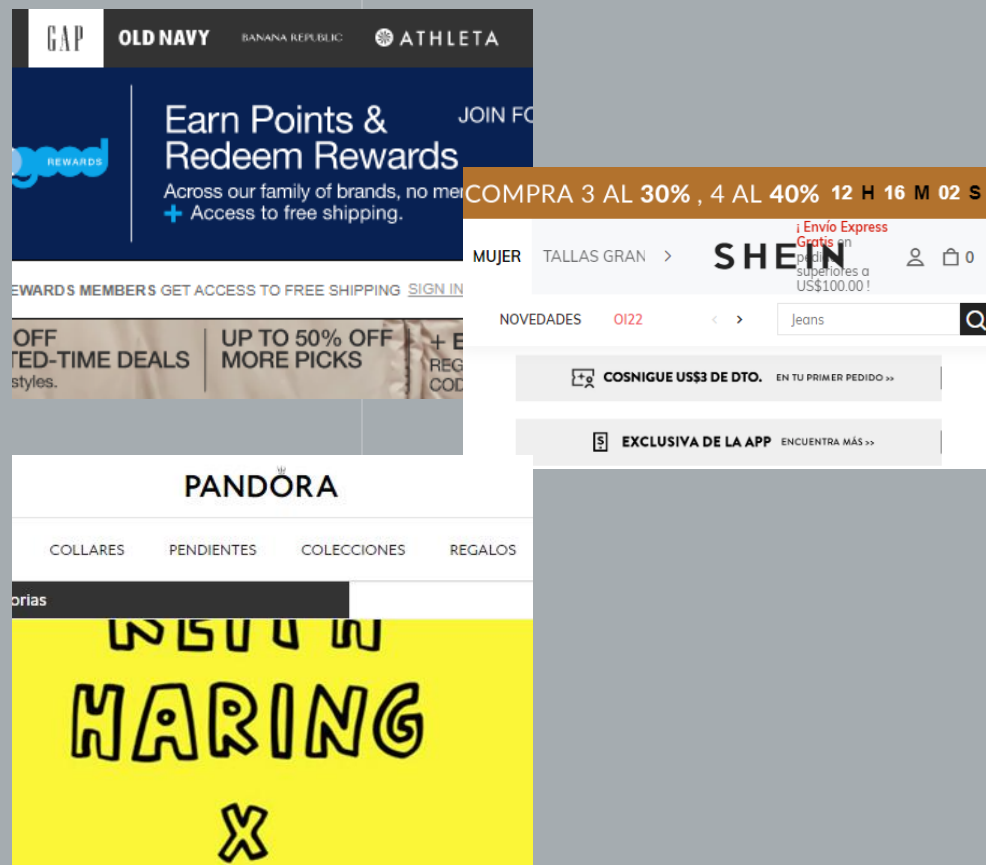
GAP OLD NAVY BANANA REPUBLIC ATHLETA

good REWARDS

Earn Points & Redeem Rewards

JOIN FO

Across our family of brands, no mem

+ Access to free shipping.

EWARDS MEMBERS GET ACCESS TO FREE SHIPPING SIGN IN

OFF TED-TIME DEALS styles.

UP TO 50% OFF MORE PICKS

+ E REG COD

COMPRA 3 AL 30% , 4 AL 40% 12 H 16 M 02 S

MUJER TALLAS GRAN >

SHEIN

¡ Envío Express Gratis en pedidos superiores a US$100.00 !

0

NOVEDADES OI22

Jeans

COSNIGUE US$3 DE DTO. EN TU PRIMER PEDIDO >>

EXCLUSIVA DE LA APP ENCUENTRA MÁS >>

PANDORA

COLLARES PENDIENTES COLECCIONES REGALOS

orias

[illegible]

HARING

X